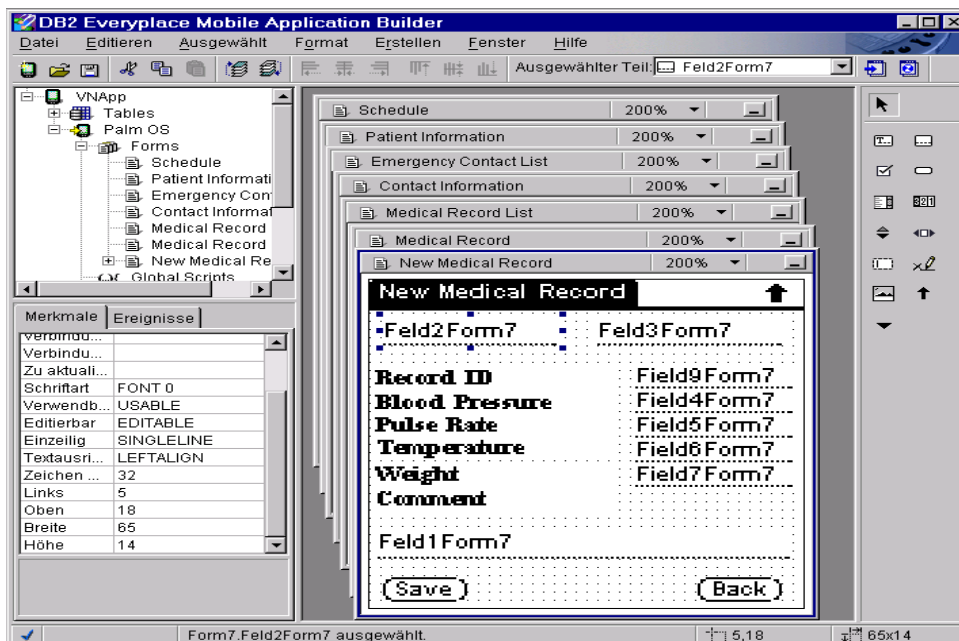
DB2 Everyplace Mobile Application Builder

Datei Editieren Ausgewählt Format Erstellen Fenster Hilfe

Ausgewählter Teil: Feld2Form7

VNApp
Tables
Palm OS
Forms
Schedule
Patient Informati
Emergency Con
Contact Informat
Medical Record
Medical Record
New Medical Re
Global Scripts

Merkmale | Ereignisse

| | |
|---|---|
| Verbindu... | |
| Verbindu... | |
| Zu aktuali... | |
| Schriftart | FONT 0 |
| Verwendb... | USABLE |
| Editierbar | EDITABLE |
| Einzeilig | SINGLELINE |
| Textausri... | LEFTALIGN |
| Zeichen ... | 32 |
| Links | 5 |
| Oben | 18 |
| Breite | 65 |
| Höhe | 14 |

Schedule 200%
Patient Information 200%
Emergency Contact List 200%
Contact Information 200%
Medical Record List 200%
Medical Record 200%
New Medical Record 200%

New Medical Record

Feld2Form7 Feld3Form7

Record ID Field9Form7
Blood Pressure Field4Form7
Pulse Rate Field5Form7
Temperature Field6Form7
Weight Field7Form7
Comment

Feld1Form7

Save Back

Form7.Feld2Form7 ausgewählt.
5,18
65x14